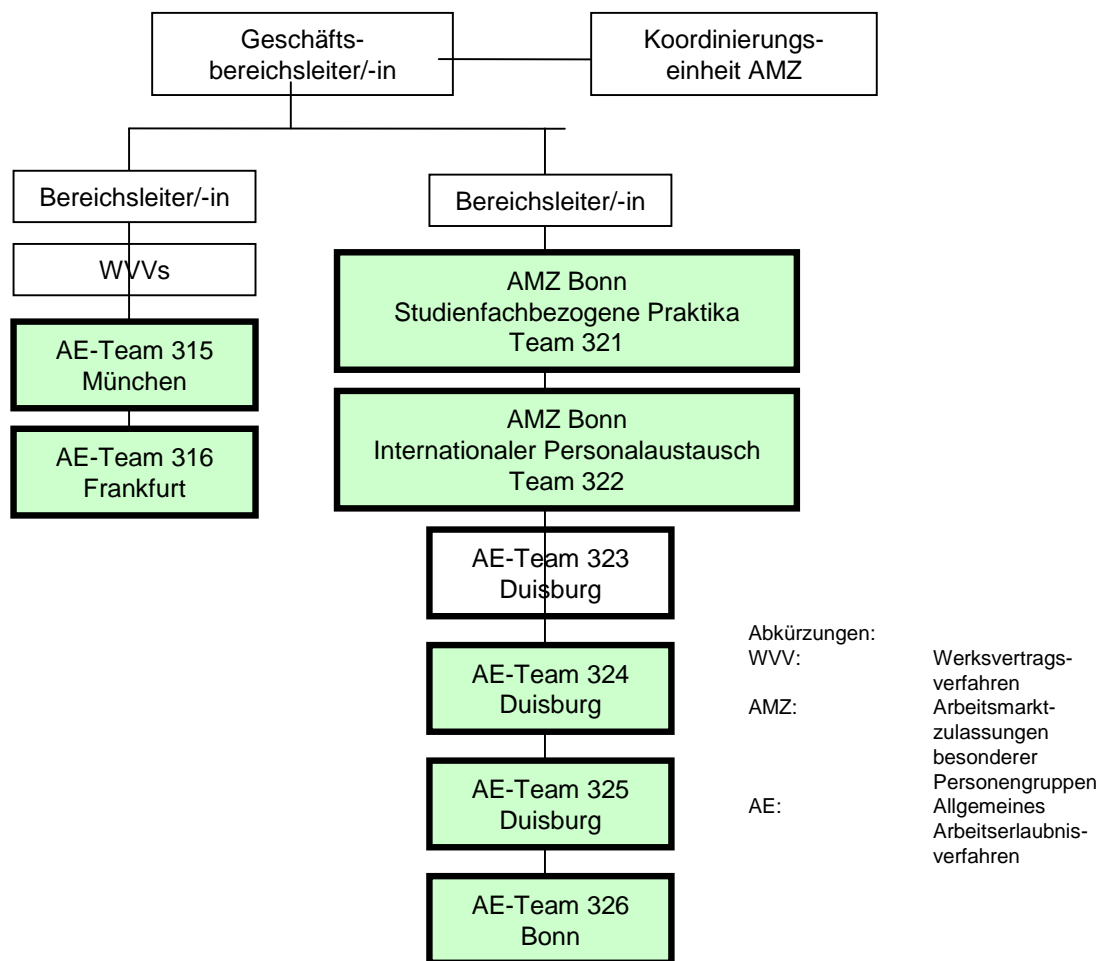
Geschäftsbereichsleiter/-in

Koordinierungseinheit AMZ

Bereichsleiter/-in

WVVs

AE-Team 315
München

AE-Team 316
Frankfurt

Bereichsleiter/-in

AMZ Bonn
Studienfachbezogene Praktika
Team 321

AMZ Bonn
Internationaler Personalaustausch
Team 322

AE-Team 323
Duisburg

AE-Team 324
Duisburg

AE-Team 325
Duisburg

AE-Team 326
Bonn

Abkürzungen:
WVV: Werksvertragsverfahren
AMZ: Arbeitsmarktzulassungen besonderer Personengruppen
AE: Allgemeines Arbeitserlaubnisverfahren